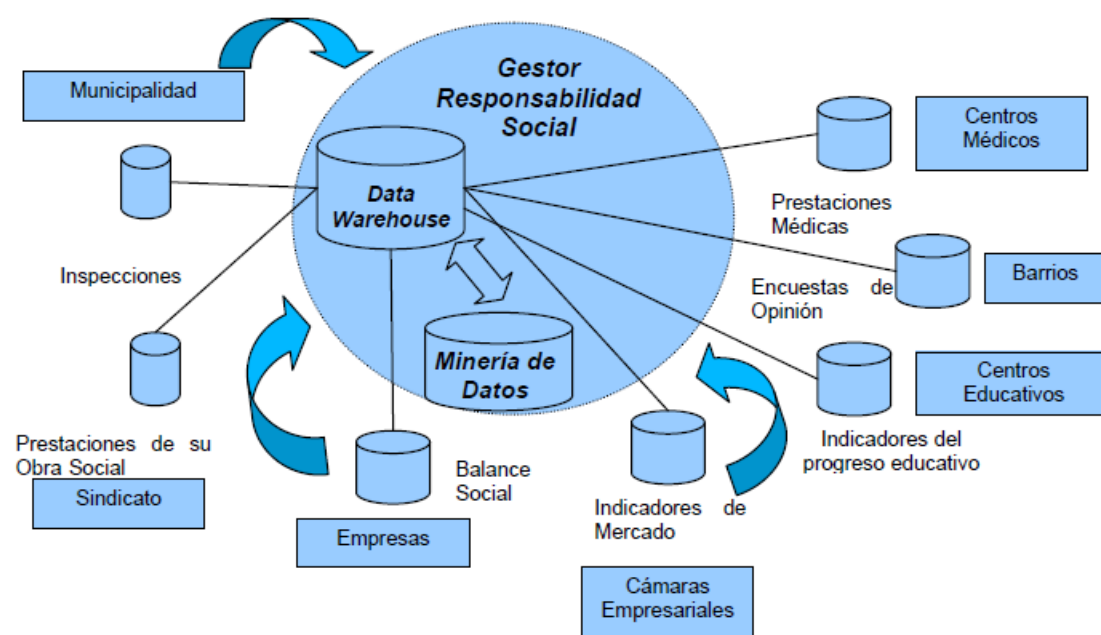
Gestor Responsabilidad Social

Municipalidad

Data Warehouse

Minería de Datos

Centros Médicos

Prestaciones Médicas

Barrios

Encuestas de Opinión

Centros Educativos

Indicadores del progreso educativo

Inspecciones

Prestaciones de su Obra Social

Sindicato

Balance Social

Empresas

Indicadores de Mercado

Cámaras Empresariales